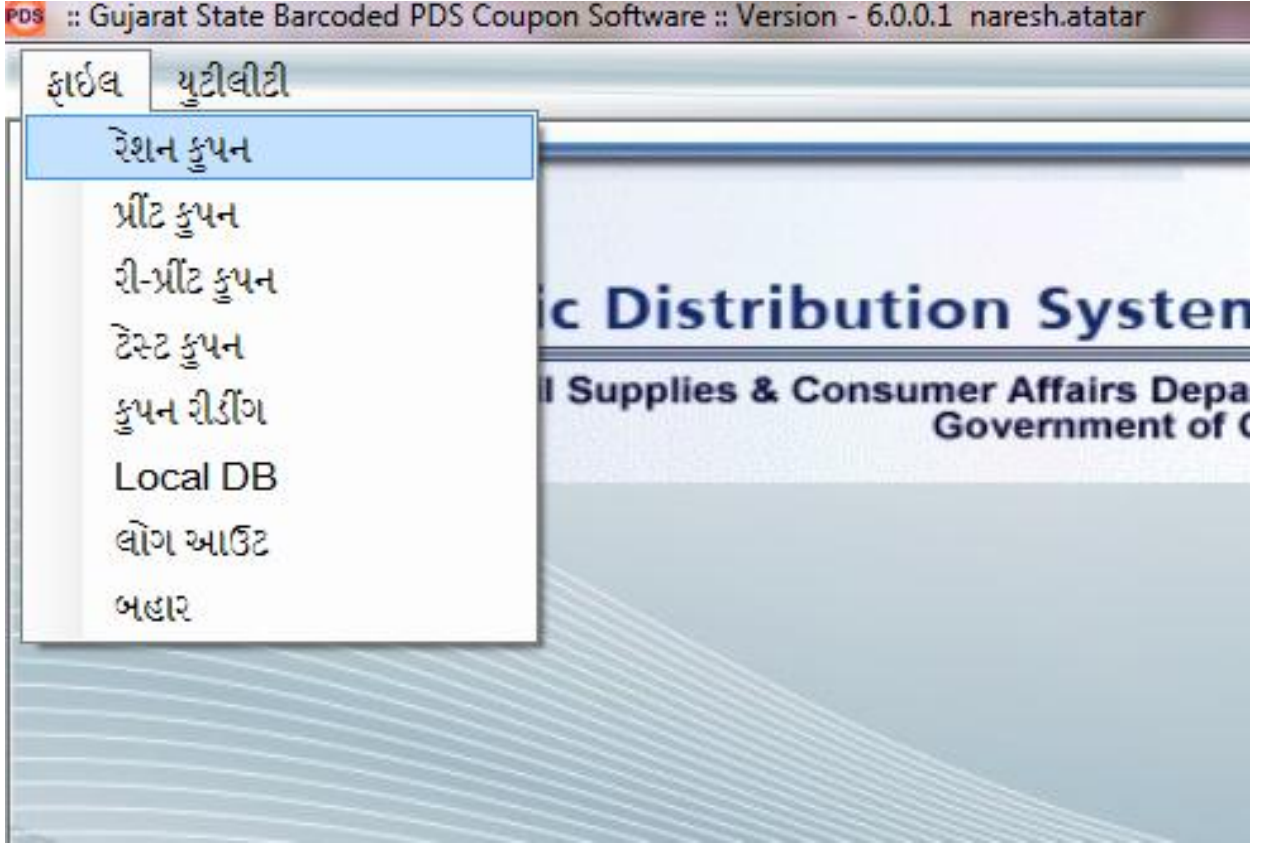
PDS :: Gujarat State Barcoded PDS Coupon Software :: Version - 6.0.0.1 naresh.atatar

ફાઇલ યુટીલીટી

રેશન કુપન
પ્રીંટ કુપન
રી-પ્રીંટ કુપન
ટેસ્ટ કુપન
કુપન રીડીંગ
Local DB
લોગ આઉટ
બહાર

ic Distribution System
l Supplies & Consumer Affairs Depa
Government of